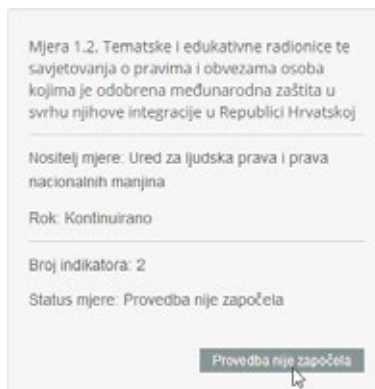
Mjera 1.2. Tematske i edukativne radionice te savjetovanja o pravima i obvezama osoba kojima je odobrena međunarodna zaštita u svrhu njihove integracije u Republici Hrvatskoj

Nositelj mjere: Ured za ljudska prava i prava nacionalnih manjina

Rok: Kontinuirano

Broj indikatora: 2

Status mjere: Provedba nije započela

Provedba nije započela